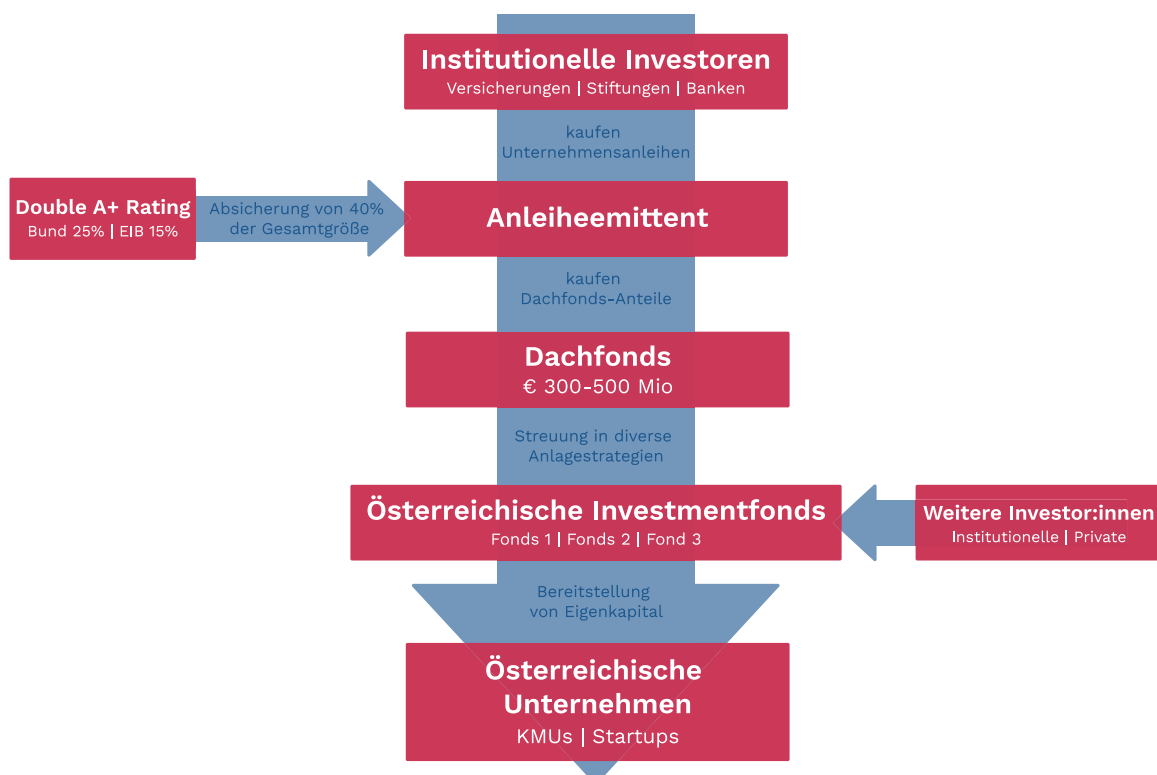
Institutionelle Investoren
Versicherungen | Stiftungen | Banken

kaufen
Unternehmensanleihen

Double A+ Rating
Bund 25% | EIB 15%

Absicherung von 40%
der Gesamtgröße

Anleiheemittent

kaufen
Dachfonds-Anteile

Dachfonds
€ 300-500 Mio

Streuung in diverse
Anlagestrategien

Österreichische Investmentfonds
Fonds 1 | Fonds 2 | Fond 3

Weitere Investor:innen
Institutionelle | Private

Bereitstellung
von Eigenkapital

Österreichische
Unternehmen
KMUs | Startups